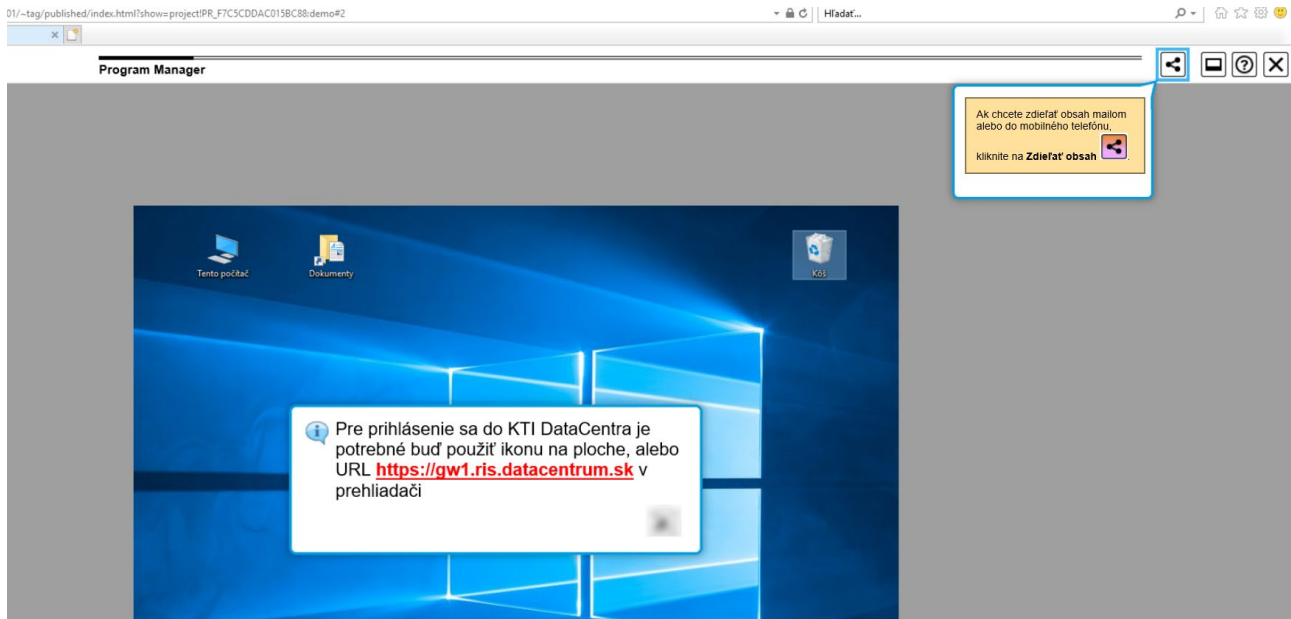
01/~tag/published/index.html?show=project!PR_F7C5CDDAC015BC88:demo#2

Hľadať...

Program Manager

Ak chcete zdieľať obsah mailom alebo do mobilného telefónu, kliknite na **Zdieľať obsah**.

Tento počítač

Dokumenty

Kôš

Pre prihlásenie sa do KTI DataCentra je potrebné buď použiť ikonu na ploche, alebo URL **https://gw1.ris.datacentrum.sk** v prehliadači